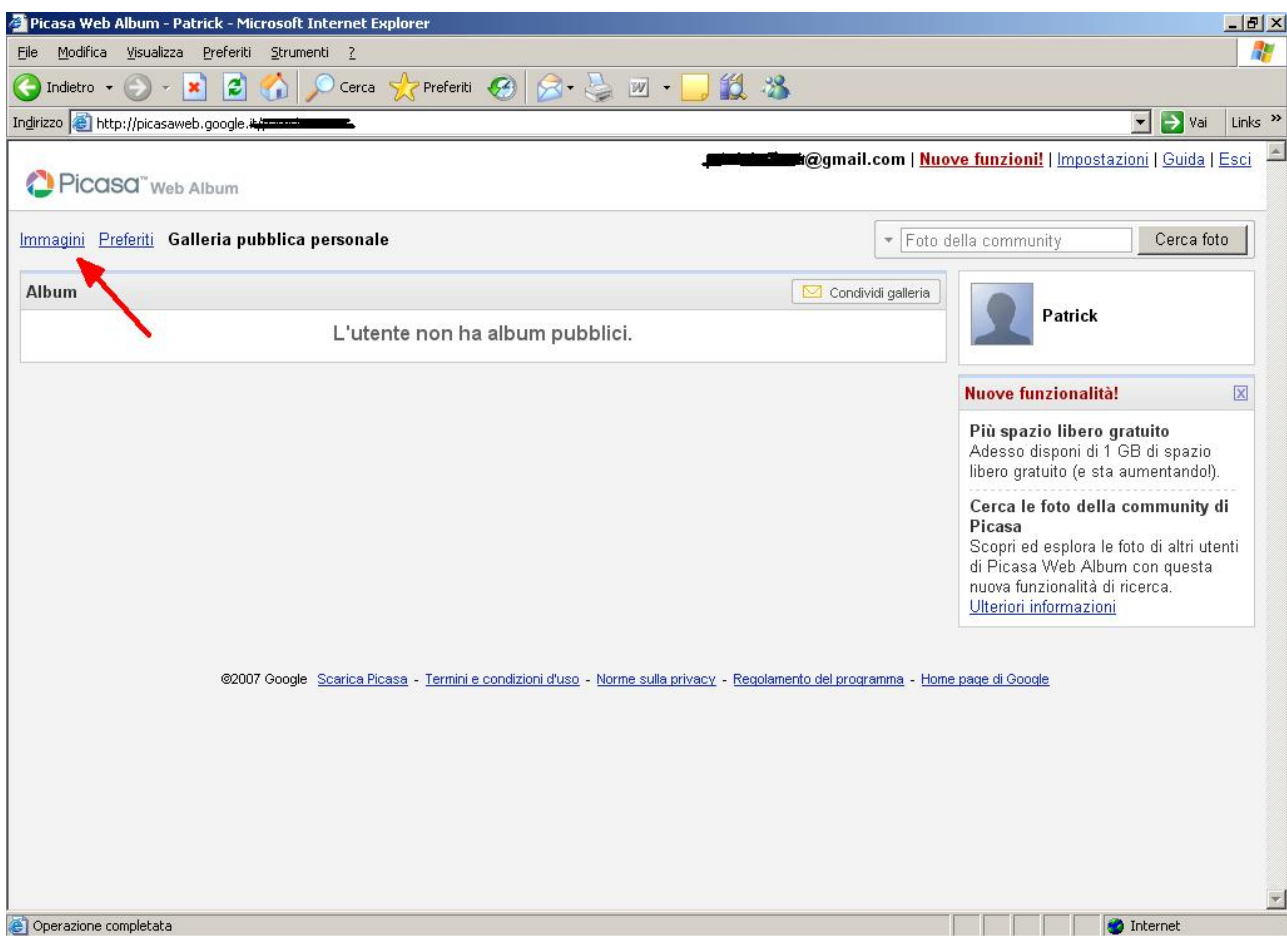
Picasa Web Album - Patrick - Microsoft Internet Explorer

File Modifica Visualizza Preferiti Strumenti ?

Indietro Cerca Preferiti

Indirizzo http://picasaweb.google.it/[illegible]

Vai Links »

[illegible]@gmail.com | Nuove funzioni! | Impostazioni | Guida | Esci

Picasa™ Web Album

Immagini Preferiti Galleria pubblica personale

Foto della community Cerca foto

Album

Condividi galleria

L'utente non ha album pubblici.

Patrick

Nuove funzionalità!

Più spazio libero gratuito
Adesso disponi di 1 GB di spazio libero gratuito (e sta aumentando!).

Cerca le foto della community di Picasa
Scopri ed esplora le foto di altri utenti di Picasa Web Album con questa nuova funzionalità di ricerca.
Ulteriori informazioni

©2007 Google Scarica Picasa - Termini e condizioni d'uso - Norme sulla privacy - Regolamento del programma - Home page di Google

Operazione completata

Internet